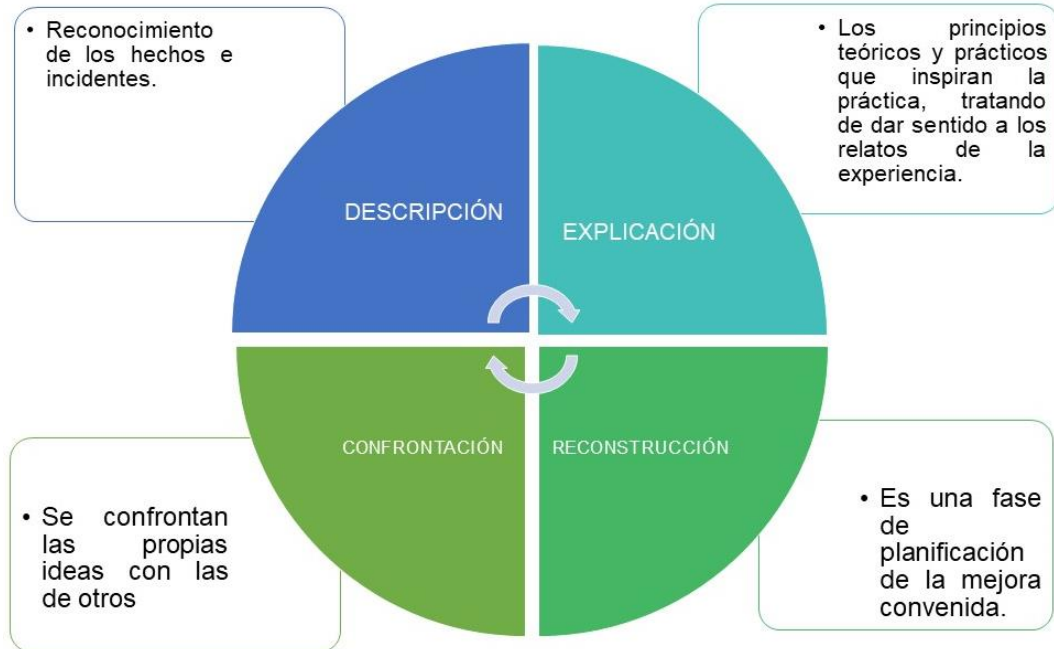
• Reconocimiento de los hechos e incidentes.

DESCRIPCIÓN

• Los principios teóricos y prácticos que inspiran la práctica, tratando de dar sentido a los relatos de la experiencia.

EXPLICACIÓN

CONFRONTACIÓN

RECONSTRUCCIÓN

• Se confrontan las propias ideas con las de otros

• Es una fase de planificación de la mejora convenida.